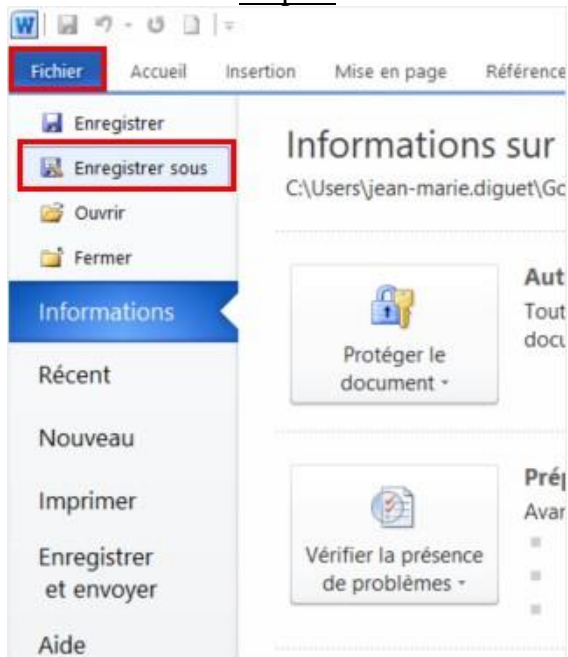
Fichier
Accueil
Insertion
Mise en page
Référence

Enregistrer
Enregistrer sous
Ouvrir
Fermer
Informations
Récent
Nouveau
Imprimer
Enregistrer et envoyer
Aide

Informations sur
C:\Users\jean-marie.diguet\Go

Protéger le document ▾
Aut
Tout
docu

Vérifier la présence de problèmes ▾
Prép
Avar